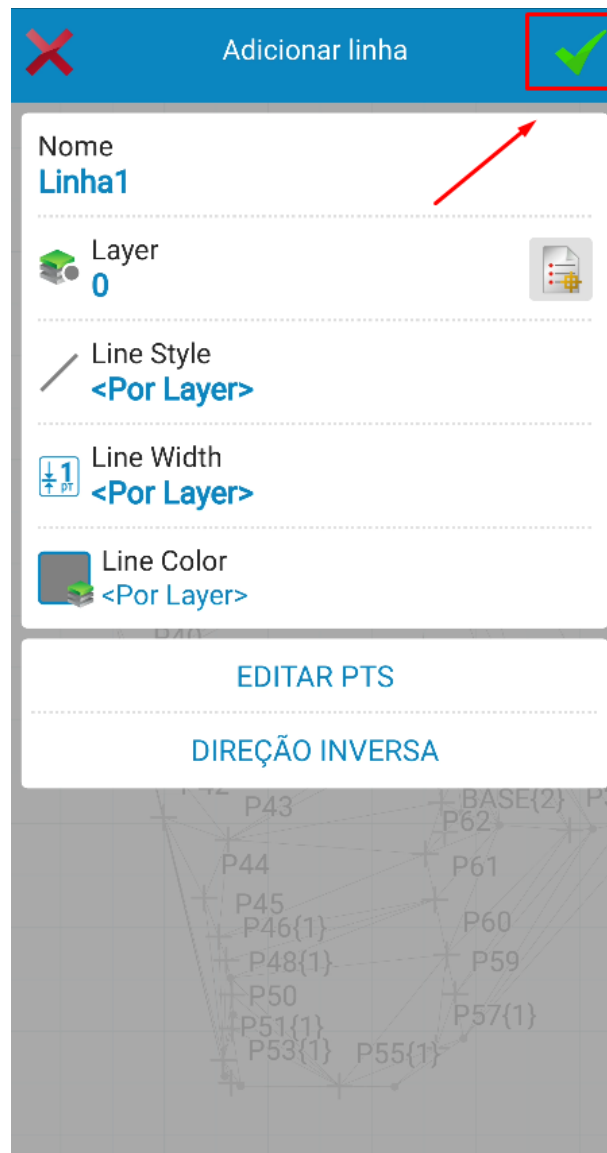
Adicionar linha

Nome
Linha1

Layer
0

Line Style
<Por Layer>

Line Width
<Por Layer>

Line Color
<Por Layer>

P40

EDITAR PTS

DIREÇÃO INVERSA

P42
P43
BASE{2}
P62
P44
P61
P45
P46{1}
P60
P48{1}
P59
P50
P57{1}
P51{1}
P53{1}
P55{1}